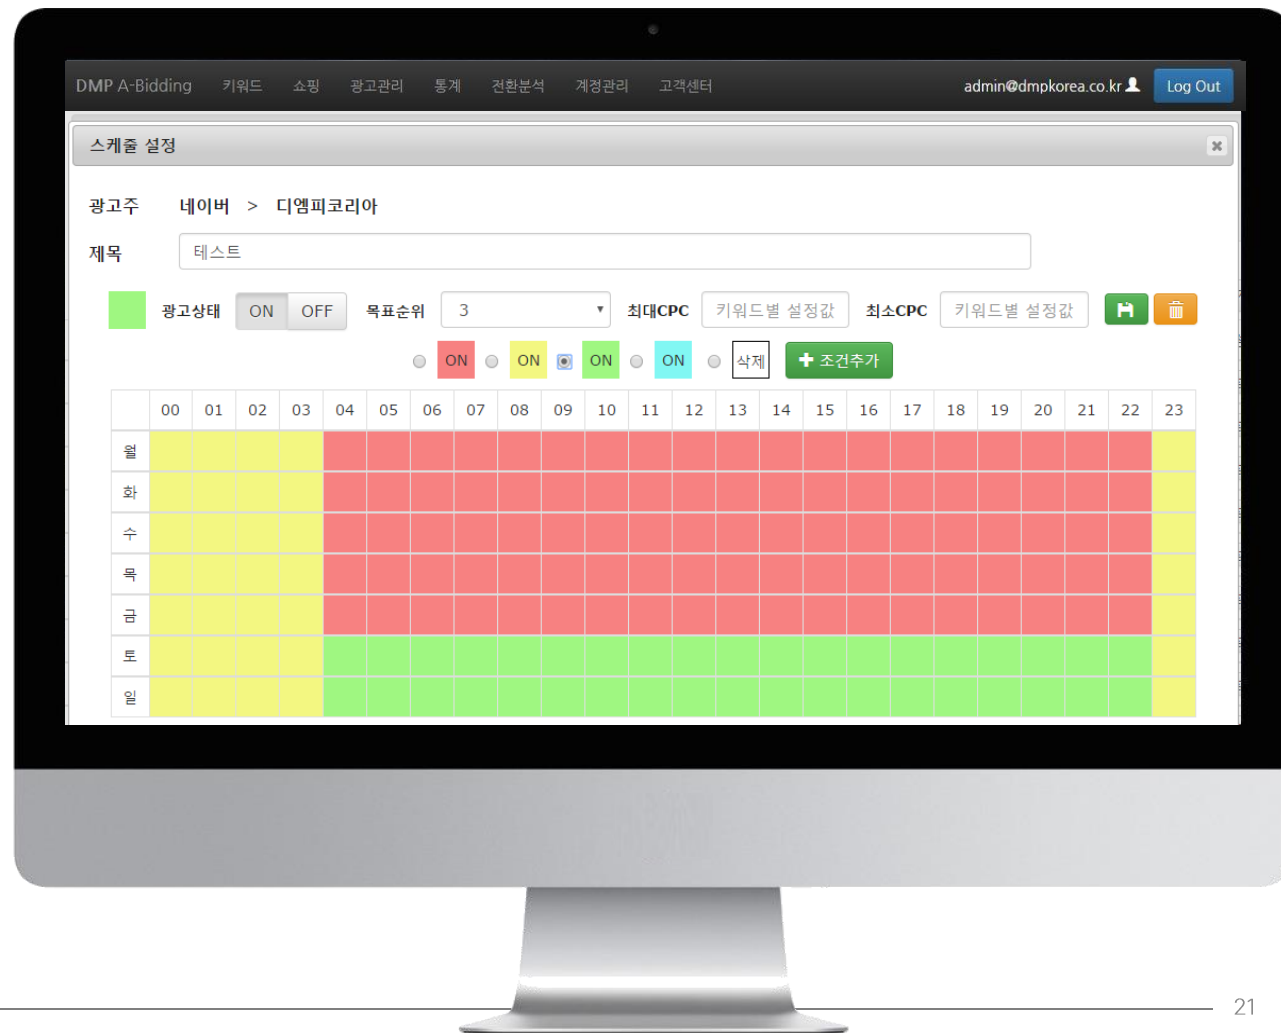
DMP A-Bidding 키워드 쇼핑 광고관리 통계 전환분석 계정관리 고객센터 admin@dmpkorea.co.kr Log Out

스케줄 설정

광고주 네이버 > 디엠피코리아

제목 테스트

광고상태 ON OFF 목표순위 3 최대CPC 키워드별 설정값 최소CPC 키워드별 설정값

ON ON ON ON 삭제 조건추가

| | 00 | 01 | 02 | 03 | 04 | 05 | 06 | 07 | 08 | 09 | 10 | 11 | 12 | 13 | 14 | 15 | 16 | 17 | 18 | 19 | 20 | 21 | 22 | 23 |
|---|---|---|---|---|---|---|---|---|---|---|---|---|---|---|---|---|---|---|---|---|---|---|---|---|
| 월 | | | | | | | | | | | | | | | | | | | | | | | | |
| 화 | | | | | | | | | | | | | | | | | | | | | | | | |
| 수 | | | | | | | | | | | | | | | | | | | | | | | | |
| 목 | | | | | | | | | | | | | | | | | | | | | | | | |
| 금 | | | | | | | | | | | | | | | | | | | | | | | | |
| 토 | | | | | | | | | | | | | | | | | | | | | | | | |
| 일 | | | | | | | | | | | | | | | | | | | | | | | | |

21